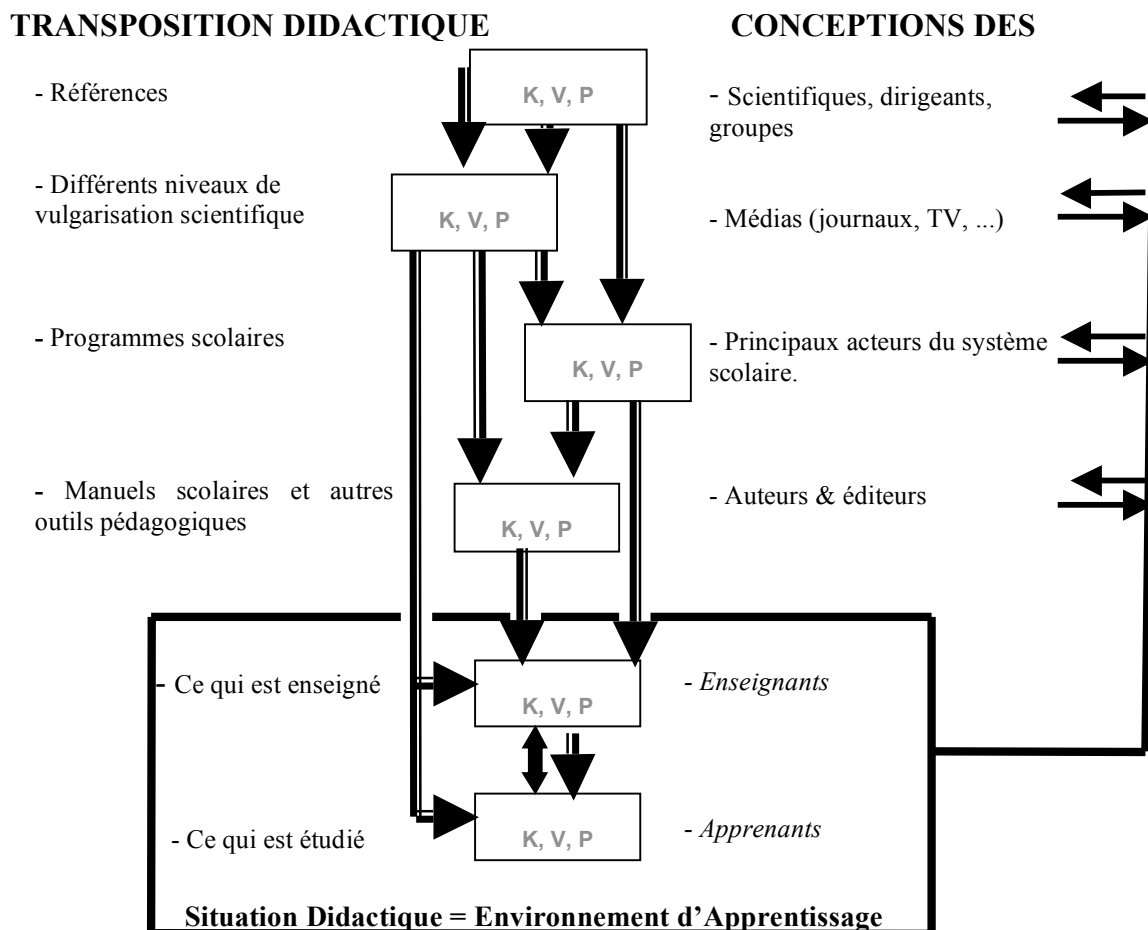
TRANSPOSITION DIDACTIQUE

CONCEPTIONS DES

- Références

K, V, P

- Scientifiques, dirigeants, groupes

- Différents niveaux de vulgarisation scientifique

K, V, P

- Médias (journaux, TV, ...)

- Programmes scolaires

K, V, P

- Principaux acteurs du système scolaire.

- Manuels scolaires et autres outils pédagogiques

K, V, P

- Auteurs & éditeurs

- Ce qui est enseigné

K, V, P

- *Enseignants*

- Ce qui est étudié

K, V, P

- *Apprenants*

Situation Didactique = Environnement d'Apprentissage